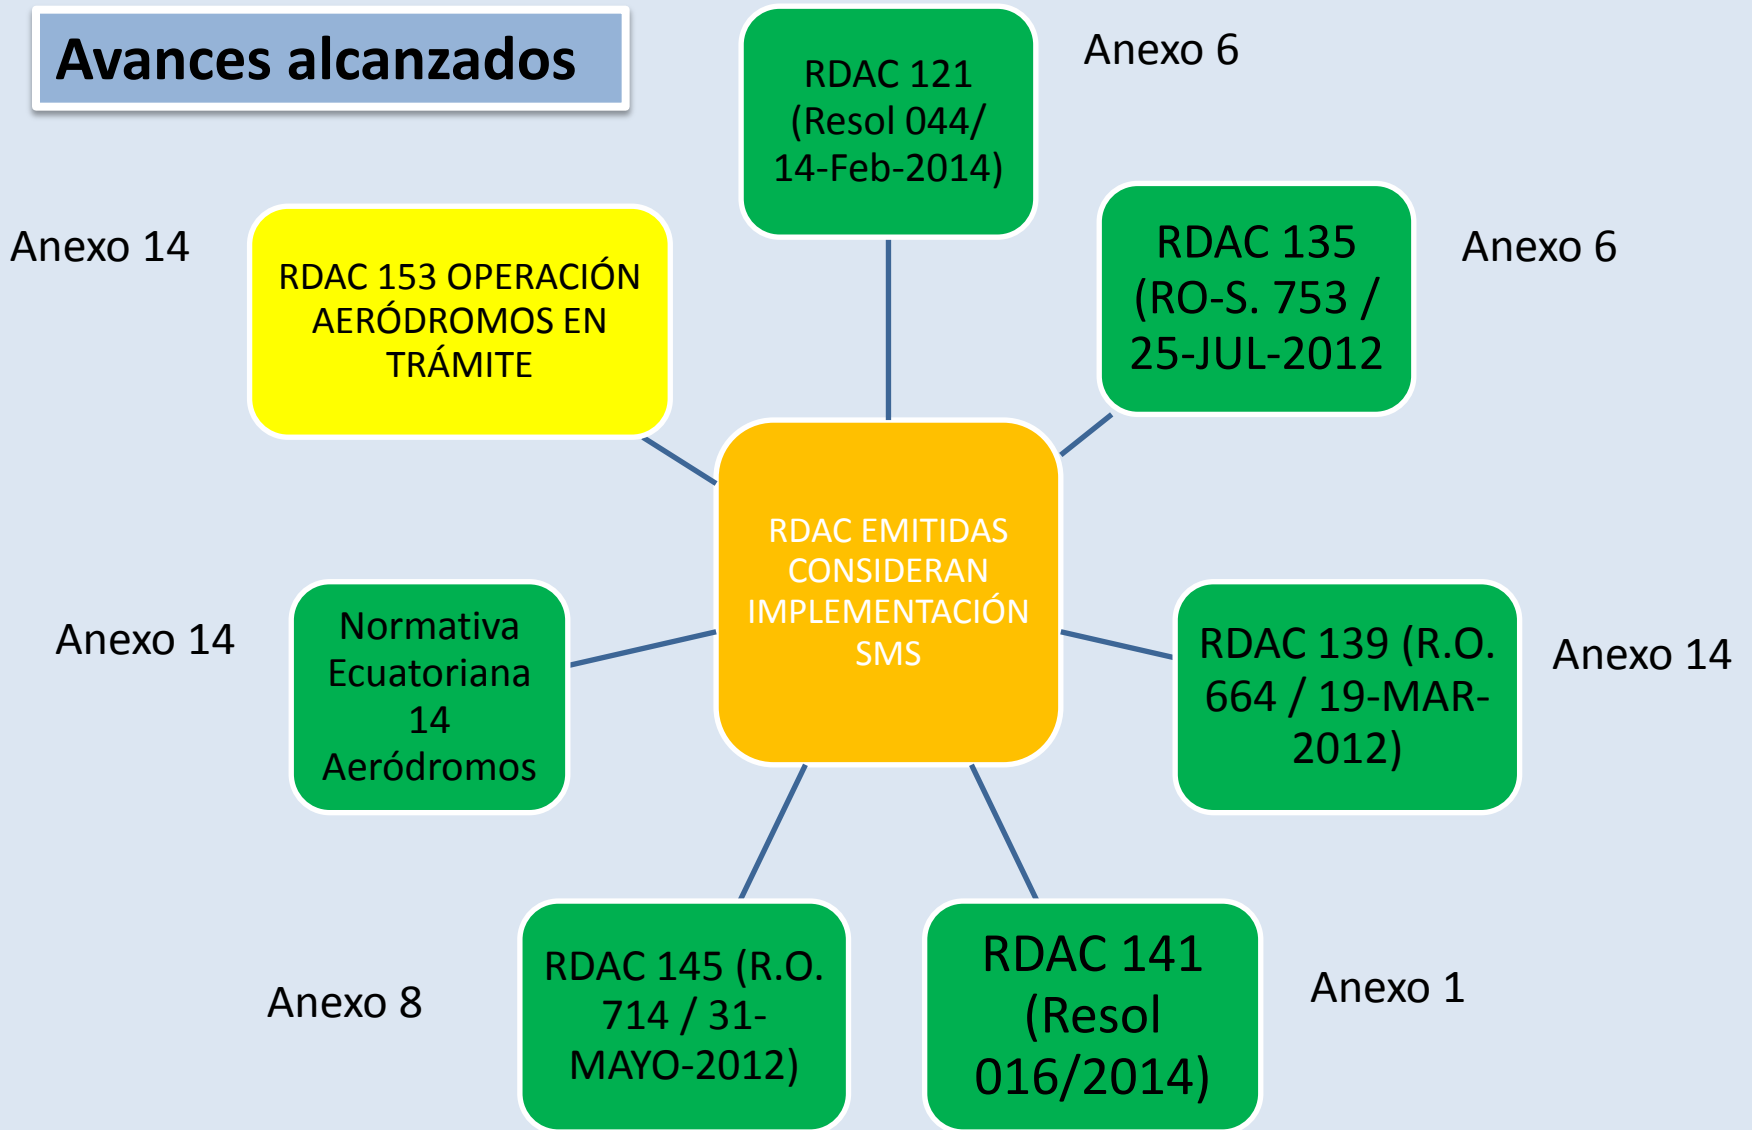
Avances alcanzados

RDAC 121 (Resol 044/ 14-Feb-2014)

Anexo 6

Anexo 14

RDAC 153 OPERACIÓN AERÓDROMOS EN TRÁMITE

RDAC 135 (RO-S. 753 / 25-JUL-2012

Anexo 6

RDAC EMITIDAS CONSIDERAN IMPLEMENTACIÓN SMS

Anexo 14

Normativa Ecuatoriana 14 Aeródromos

RDAC 139 (R.O. 664 / 19-MAR-2012)

Anexo 14

Anexo 8

RDAC 145 (R.O. 714 / 31-MAYO-2012)

RDAC 141 (Resol 016/2014)

Anexo 1